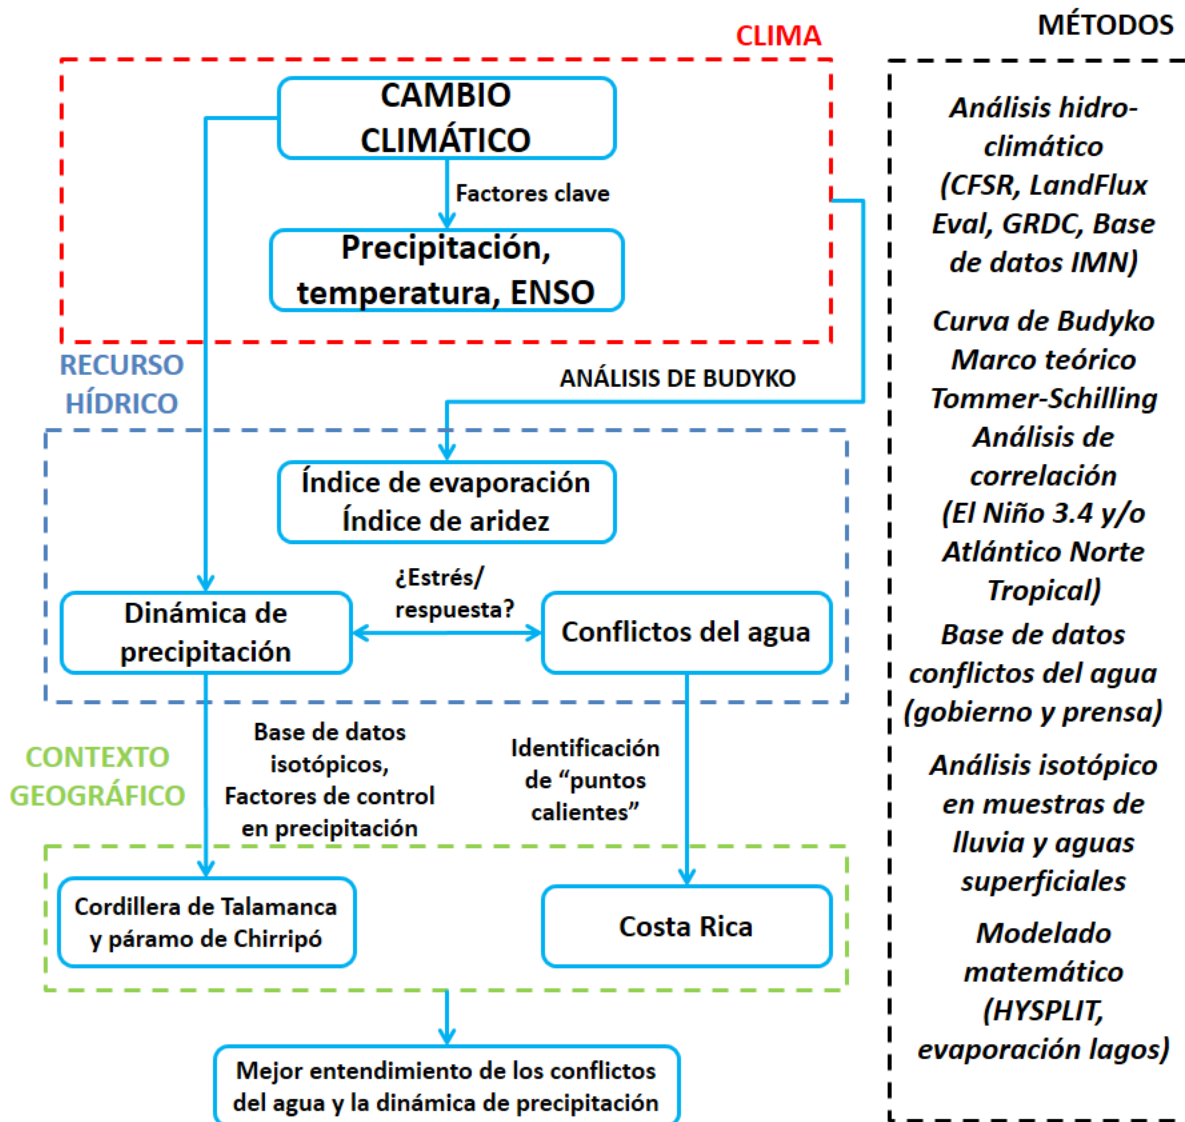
CLIMA

CAMBIO CLIMÁTICO

Factores clave

Precipitación, temperatura, ENSO

RECURSO HÍDRICO

ANÁLISIS DE BUDYKO

Índice de evaporación
Índice de aridez

¿Estrés/ respuesta?

Dinámica de precipitación

Conflictos del agua

CONTEXTO GEOGRÁFICO

Base de datos isotópicos, Factores de control en precipitación

Identificación de "puntos calientes"

Cordillera de Talamanca y páramo de Chirripó

Costa Rica

Mejor entendimiento de los conflictos del agua y la dinámica de precipitación

MÉTODOS

Análisis hidro-climático (CFSR, LandFlux Eval, GRDC, Base de datos IMN)

Curva de Budyko Marco teórico Tommer-Schilling Análisis de correlación (El Niño 3.4 y/o Atlántico Norte Tropical)

Base de datos conflictos del agua (gobierno y prensa)

Análisis isotópico en muestras de lluvia y aguas superficiales

Modelado matemático (HYSPLIT, evaporación lagos)